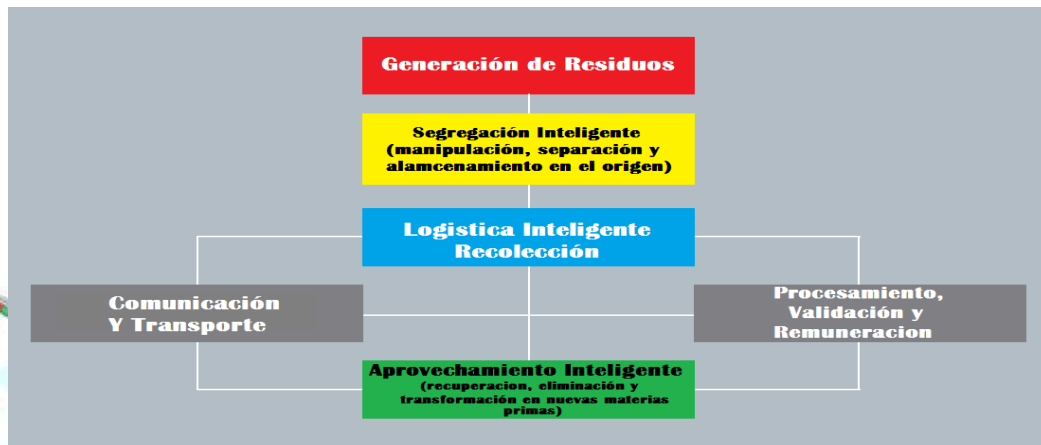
Generación de Residuos

Segregación Inteligente (manipulación, separación y alamcenamiento en el origen)

Logistica Inteligente Recolección

Comunicación Y Transporte

Procesamiento, Validación y Remuneracion

Aprovechamiento Inteligente (recuperacion, eliminación y transformación en nuevas materias primas)